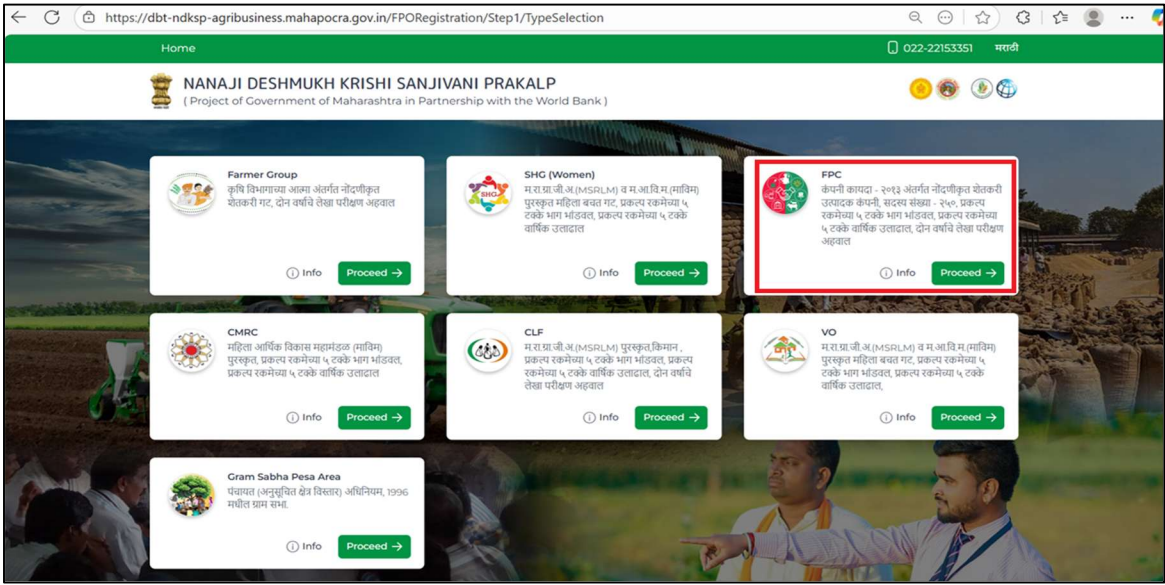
https://dbt-ndksp-agribusiness.mahapocra.gov.in/FPORegistration/Step1/TypeSelection

Home

022-22153351 मराठी

NANAJI DESHMUKH KRISHI SANJIVANI PRAKALP
( Project of Government of Maharashtra in Partnership with the World Bank )

Farmer Group
कृषि विभागाच्या आत्मा अंतर्गत नोंदणीकृत शेतकरी गट, दोन वर्षाचे लेखा परीक्षण अहवाल

Info Proceed →

SHG (Women)
म.रा.ग्रा.जी.अ.(MSRLM) व म.आ.वि.म.(माविम) पुरस्कृत महिला बचत गट, प्रकल्प रकमेच्या ५ टक्के भाग भांडवल, प्रकल्प रकमेच्या ५ टक्के वार्षिक उलाढाल

Info Proceed →

FPC
कंपनी कायदा - २०१३ अंतर्गत नोंदणीकृत शेतकरी उत्पादक कंपनी, सदस्य संख्या - २५०, प्रकल्प रकमेच्या ५ टक्के भाग भांडवल, प्रकल्प रकमेच्या ५ टक्के वार्षिक उलाढाल, दोन वर्षाचे लेखा परीक्षण अहवाल

Info Proceed →

CMRC
महिला आर्थिक विकास महामंडळ (माविम) पुरस्कृत, प्रकल्प रकमेच्या ५ टक्के भाग भांडवल, प्रकल्प रकमेच्या ५ टक्के वार्षिक उलाढाल

Info Proceed →

CLF
म.रा.ग्रा.जी.अ.(MSRLM) पुरस्कृत,किमान , प्रकल्प रकमेच्या ५ टक्के भाग भांडवल, प्रकल्प रकमेच्या ५ टक्के वार्षिक उलाढाल, दोन वर्षाचे लेखा परीक्षण अहवाल

Info Proceed →

VO
म.रा.ग्रा.जी.अ.(MSRLM) व म.आ.वि.म.(माविम) पुरस्कृत महिला बचत गट, प्रकल्प रकमेच्या ५ टक्के भाग भांडवल, प्रकल्प रकमेच्या ५ टक्के वार्षिक उलाढाल,

Info Proceed →

Gram Sabha Pesa Area
पंचायत (अनुसूचित क्षेत्र विस्तार) अधिनियम, 1996 मधील ग्राम सभा.

Info Proceed →